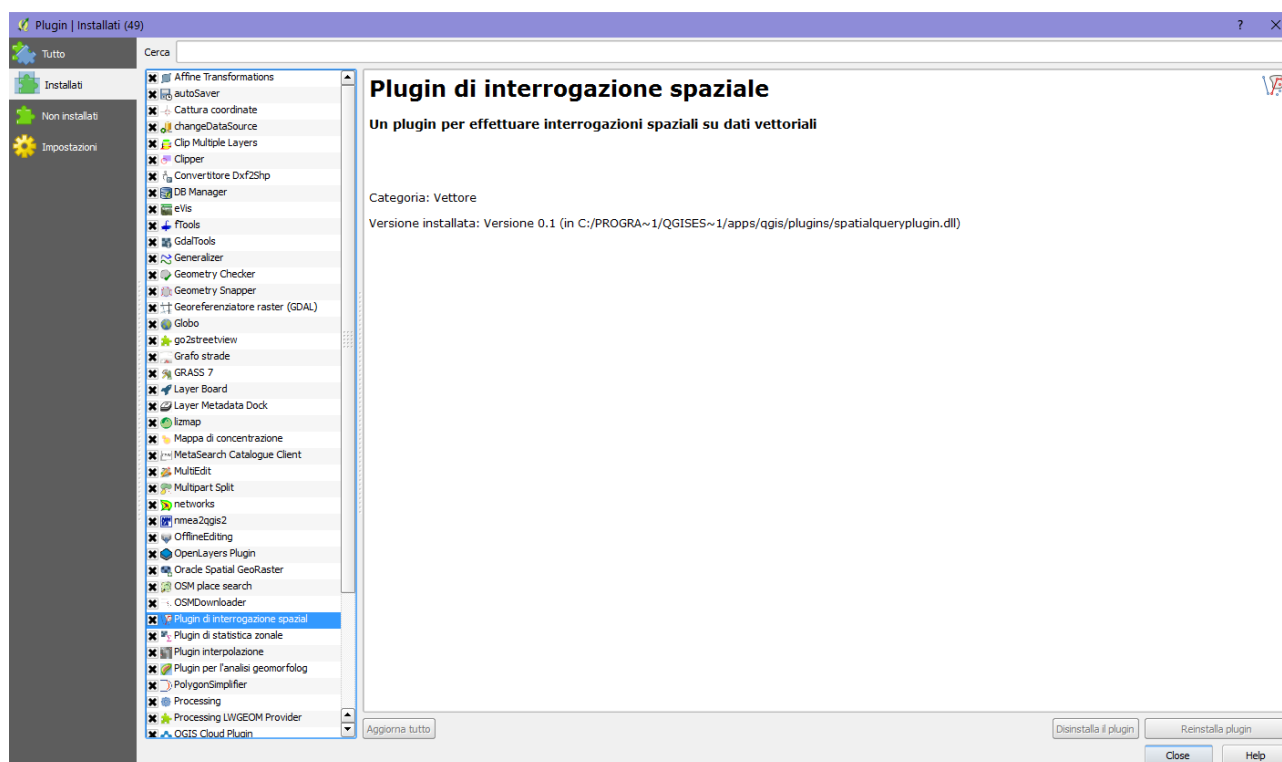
Plugin | Installati (49)

?

Tutto

Installati

Non installati

Impostazioni

Cerca

Affine Transformations
autoSaver
Cattura coordinate
changeDataSource
Clip Multiple Layers
Clipper
Convertitore Dxf2Shp
DB Manager
eVis
fTools
GdalTools
Generalizer
Geometry Checker
Geometry Snapper
Georeferenziatore raster (GDAL)
Globo
go2streetview
Grafo strade
GRASS 7
Layer Board
Layer Metadata Dock
lizmap
Mappa di concentrazione
MetaSearch Catalogue Client
MultiEdit
Multipart Split
networks
nmea2qgis2
OfflineEditing
OpenLayers Plugin
Oracle Spatial GeoRaster
OSM place search
OSMDownloader
Plugin di interrogazione spazial
Plugin di statistica zonale
Plugin interpolazione
Plugin per l'analisi geomorfolog
PolygonSimplifier
Processing
Processing LWGEOM Provider
QGIS Cloud Plugin

Plugin di interrogazione spaziale

Un plugin per effettuare interrogazioni spaziali su dati vettoriali

Categoria: Vettore

Versione installata: Versione 0.1 (in C:/PROGRA~1/QGISES~1/apps/qgis/plugins/spatialqueryplugin.dll)

Aggiorna tutto

Disinstalla il plugin

Reinstalla plugin

Close

Help